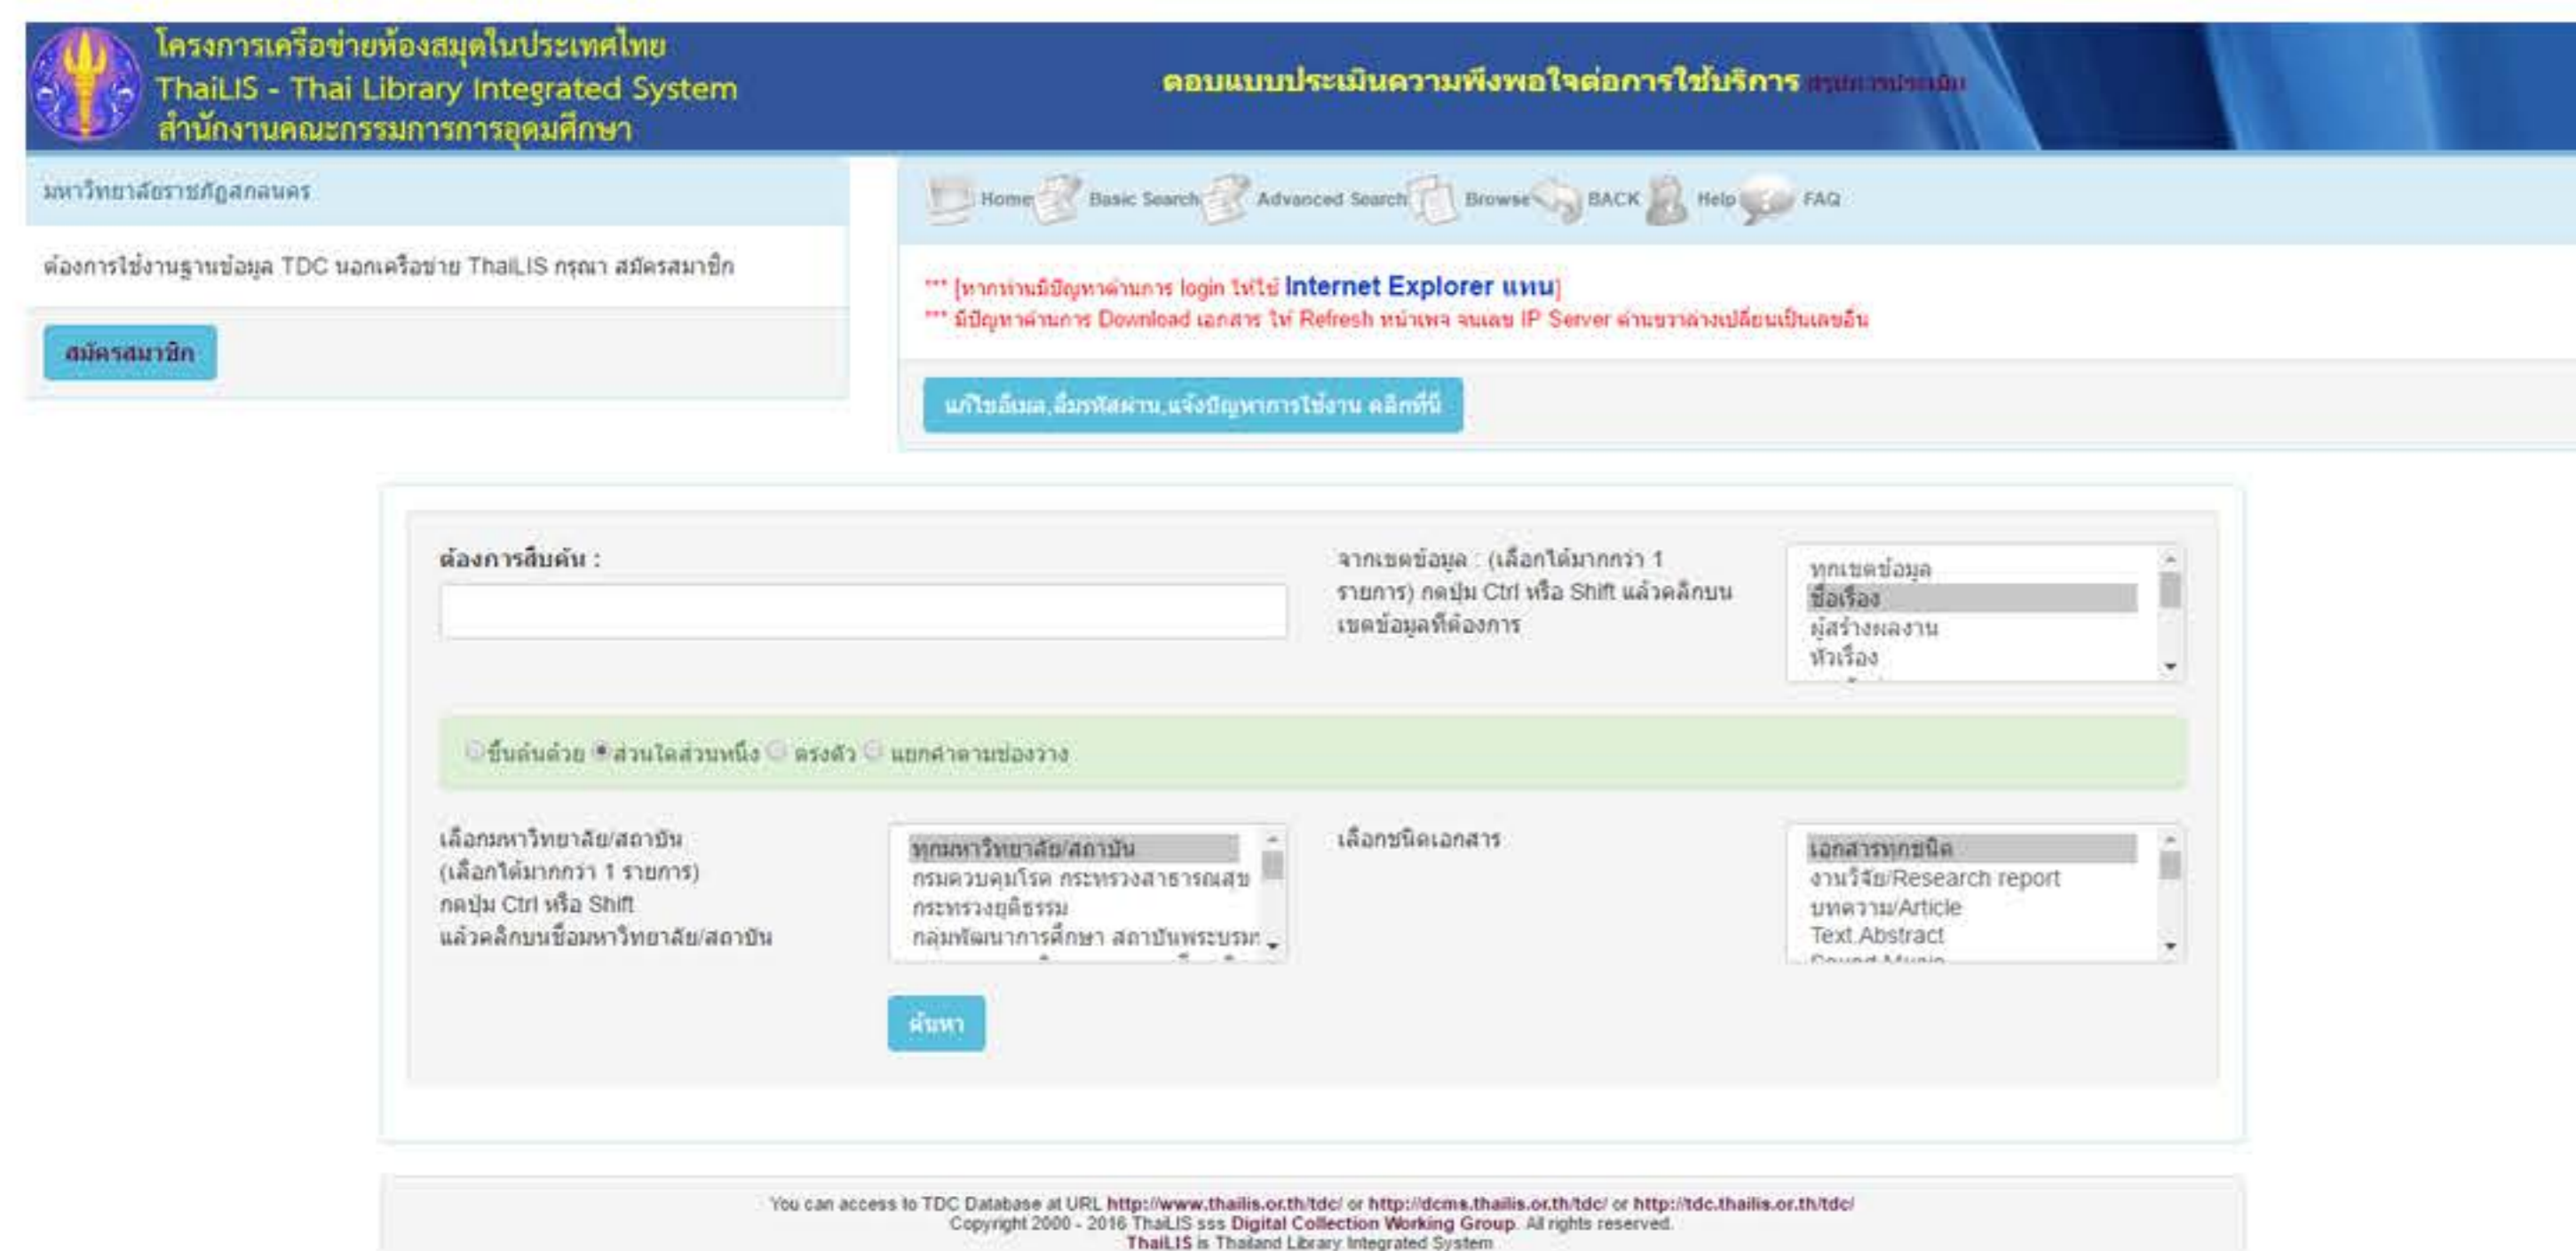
โครงการเครือข่ายห้องสมุดในประเทศไทย
ThaiLIS - Thai Library Integrated System
สำนักงานคณะกรรมการการอุดมศึกษา

ตอบแบบประเมินความพึงพอใจต่อการใช้บริการ สรุปการประเมิน

มหาวิทยาลัยราชภัฏสกลนคร

ต้องการใช้งานฐานข้อมูล TDC นอกเครือข่าย ThaiLIS กรุณา สมัครสมาชิก

สมัครสมาชิก

Home Basic Search Advanced Search Browse BACK Help FAQ

*** [หากท่านมีปัญหาด้านการ login ให้ใช้ Internet Explorer แทน]
*** มีปัญหาด้านการ Download เอกสาร ให้ Refresh หน้าเพจ จนเลข IP Server ด้านขวาล่างเปลี่ยนเป็นเลขอื่น

แก้ไขอีเมล,ลืมรหัสผ่าน,แจ้งปัญหาการใช้งาน คลิกที่นี่

ต้องการสืบค้น :

จากเขตข้อมูล : (เลือกได้มากกว่า 1 รายการ) กดปุ่ม Ctrl หรือ Shift แล้วคลิกบนเขตข้อมูลที่ต้องการ

ทุกเขตข้อมูล
ชื่อเรื่อง
ผู้สร้างผลงาน
หัวเรื่อง

ขึ้นต้นด้วย ส่วนใดส่วนหนึ่ง ตรงตัว แยกคำตามช่องว่าง

เลือกมหาวิทยาลัย/สถาบัน (เลือกได้มากกว่า 1 รายการ) กดปุ่ม Ctrl หรือ Shift แล้วคลิกบนชื่อมหาวิทยาลัย/สถาบัน

ทุกมหาวิทยาลัย/สถาบัน
กรมควบคุมโรค กระทรวงสาธารณสุข
กระทรวงยุติธรรม
กลุ่มพัฒนาการศึกษา สถาบันพระบรม

เลือกชนิดเอกสาร

เอกสารทุกชนิด
งานวิจัย/Research report
บทความ/Article
Text.Abstract

ค้นหา

You can access to TDC Database at URL http://www.thailis.or.th/tdc/ or http://dcms.thailis.or.th/tdc/ or http://tdc.thailis.or.th/tdc/
Copyright 2000 - 2016 ThaiLIS sss Digital Collection Working Group. All rights reserved.
ThaiLIS is Thailand Library Integrated System